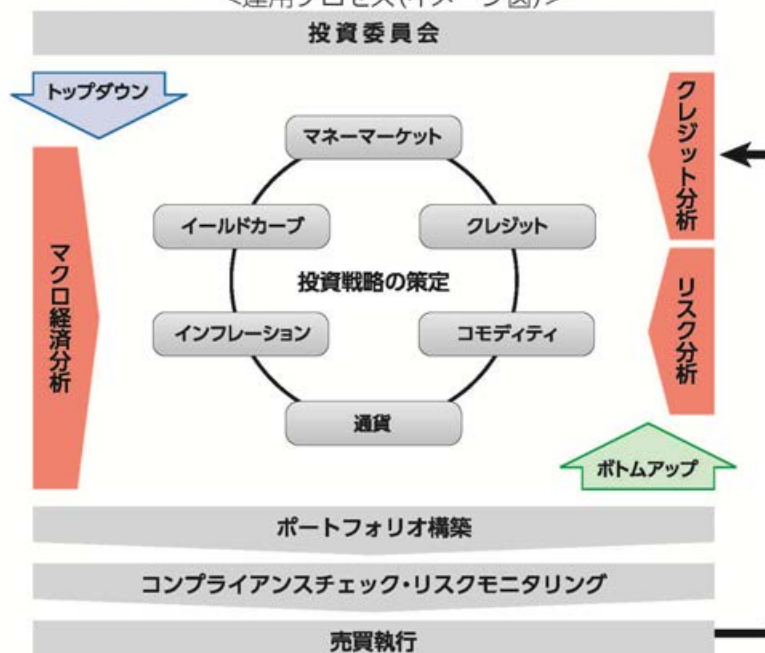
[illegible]
投資委員会
トップダウン
マクロ経済分析
マネーマーケット
イールドカーブ
クレジット
投資戦略の策定
インフレーション
コモディティ
通貨
クレジット分析
リスク分析
ボトムアップ
ポートフォリオ構築
コンプライアンスチェック・リスクモニタリング
売買執行